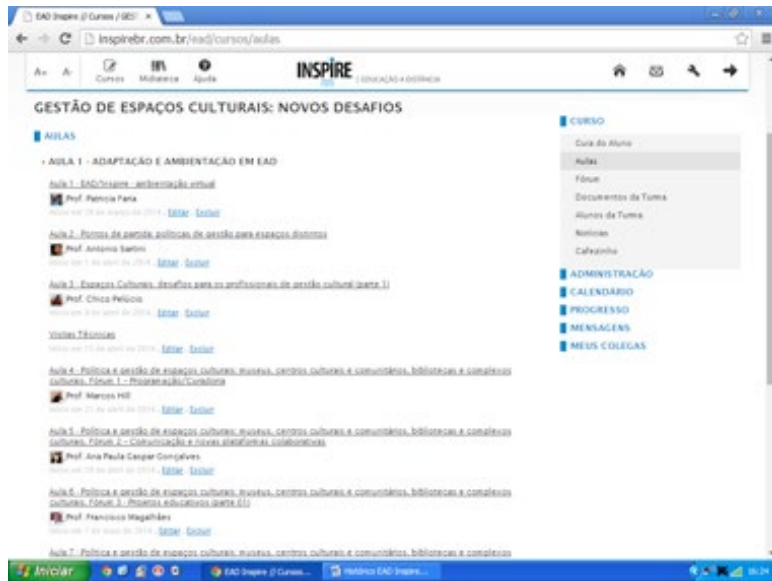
EAD Inspire // Cursos / GEST ×

inspirebr.com.br/ead/cursos/aulas

A+ A- Cursos Midiateca Ajuda

INSPIRE | EDUCAÇÃO A DISTÂNCIA

GESTÃO DE ESPAÇOS CULTURAIS: NOVOS DESAFIOS

AULAS

› AULA 1 - ADAPTAÇÃO E AMBIENTAÇÃO EM EAD

Aula 1 - EAD/Inspire - ambientação virtual
Prof. Patricia Faria
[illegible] Editar Excluir

Aula 2 - Pontos de partida: políticas de gestão para espaços distintos
Prof. Antonio Sartini
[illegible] Editar Excluir

Aula 3 - Espaços Culturais: desafios para os profissionais de gestão cultural (parte 1)
Prof. Chico Pelúcio
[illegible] Editar Excluir

Visitas Técnicas
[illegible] Editar Excluir

Aula 4 - Política e gestão de espaços culturais: museus, centros culturais e comunitários, bibliotecas e complexos culturais. Fórum 1 - Programação/Curadoria
Prof. Marcos Hill
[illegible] Editar Excluir

Aula 5 - Política e gestão de espaços culturais: museus, centros culturais e comunitários, bibliotecas e complexos culturais. Fórum 2 - Comunicação e novas plataformas colaborativas
Prof. Ana Paula Gaspar Gonçalves
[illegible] Editar Excluir

Aula 6 - Política e gestão de espaços culturais: museus, centros culturais e comunitários, bibliotecas e complexos culturais. Fórum 3 - Projetos educativos (parte 01)
Prof. Francisco Magalhães
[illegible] Editar Excluir

Aula 7 - Política e gestão de espaços culturais: museus, centros culturais e comunitários, bibliotecas e complexos

CURSO
Guia do Aluno
Aulas
Fórum
Documentos da Turma
Alunos da Turma
Notícias
Cafezinho
ADMINISTRAÇÃO
CALENDÁRIO
PROGRESSO
MENSAGENS
MEUS COLEGAS

Iniciar EAD Inspire // Cursos... Histórico EAD Inspire... 16:24